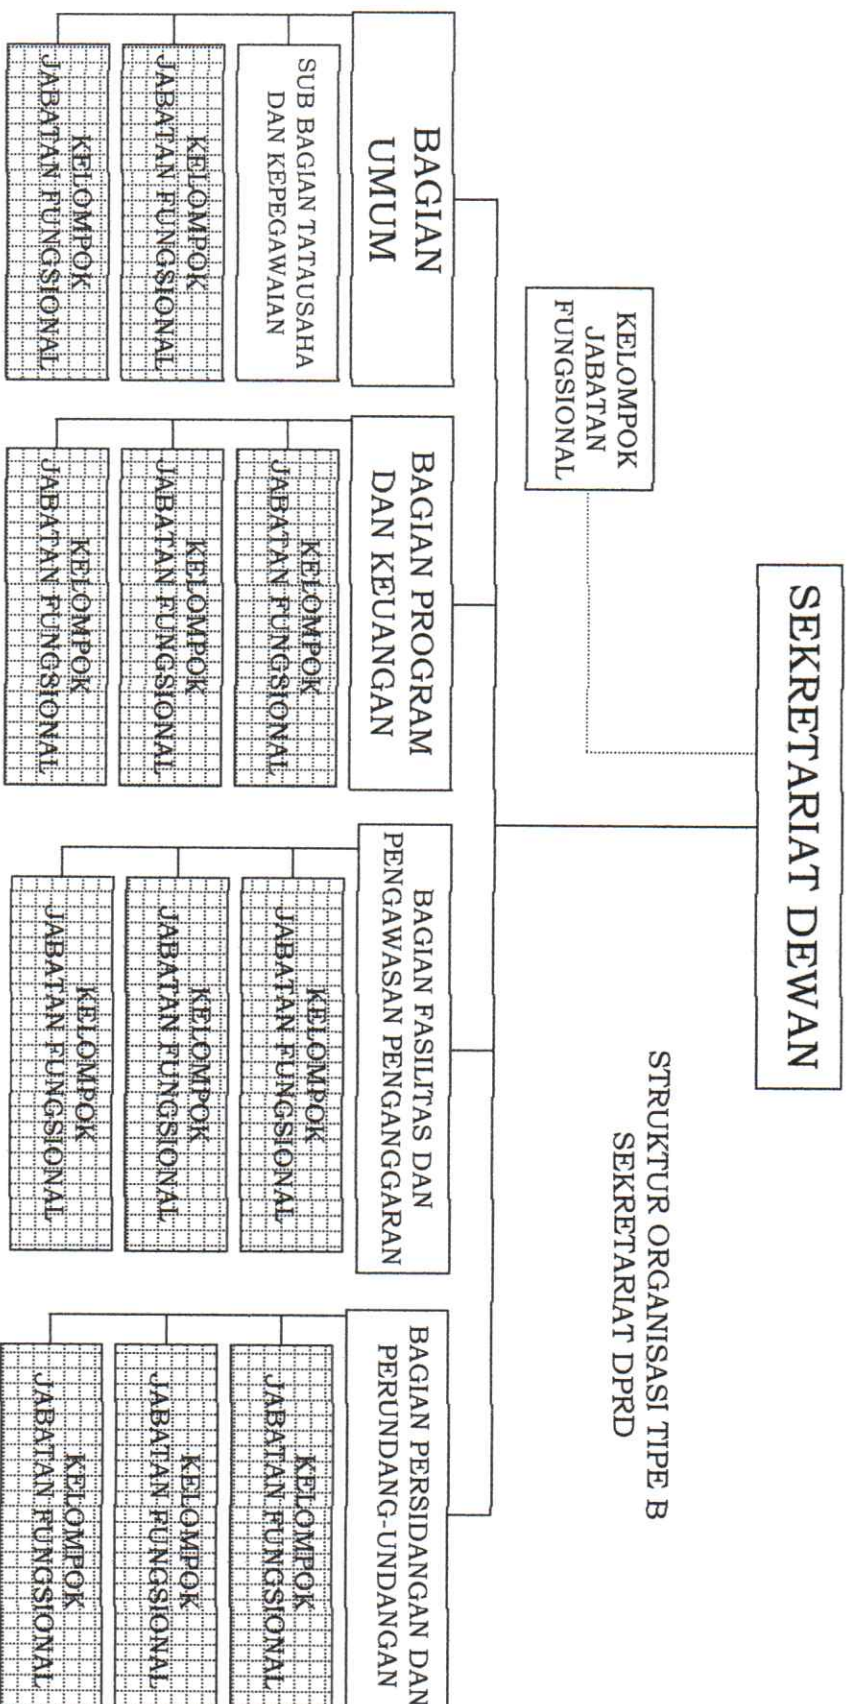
STRUKTUR ORGANISASI TIPE B
SEKRETARIAT DPRD

SEKRETARIAT DEWAN

KELOMPOK JABATAN FUNGSIONAL

BAGIAN UMUM

SUB BAGIAN TATAUSAHA DAN KEPEGAWAIAN

KELOMPOK JABATAN FUNGSIONAL

KELOMPOK JABATAN FUNGSIONAL

BAGIAN PROGRAM DAN KEUANGAN

KELOMPOK JABATAN FUNGSIONAL

KELOMPOK JABATAN FUNGSIONAL

KELOMPOK JABATAN FUNGSIONAL

BAGIAN FASILITAS DAN PENGAWASAN PENGANGGARAN

KELOMPOK JABATAN FUNGSIONAL

KELOMPOK JABATAN FUNGSIONAL

KELOMPOK JABATAN FUNGSIONAL

BAGIAN PERSIDANGAN DAN PERUNDANG-UNDANGAN

KELOMPOK JABATAN FUNGSIONAL

KELOMPOK JABATAN FUNGSIONAL

KELOMPOK JABATAN FUNGSIONAL